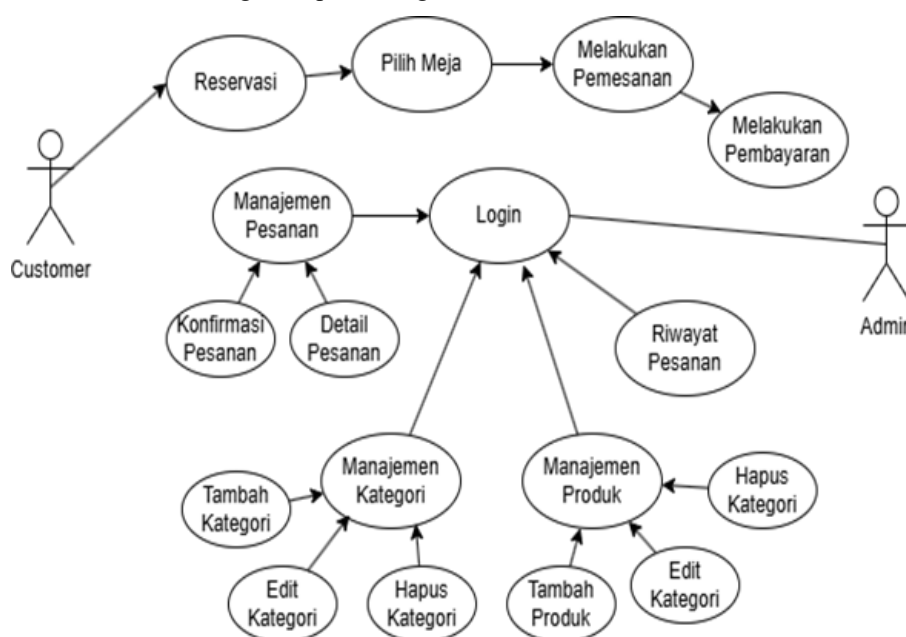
Reservasi

Pilih Meja

Melakukan Pemesanan

Melakukan Pembayaran

Customer

Manajemen Pesanan

Login

Admi

Konfirmasi Pesanan

Detail Pesanan

Riwayat Pesanan

Manajemen Kategori

Manajemen Produk

Hapus Kategori

Tambah Kategori

Edit Kategori

Hapus Kategori

Tambah Produk

Edit Kategori